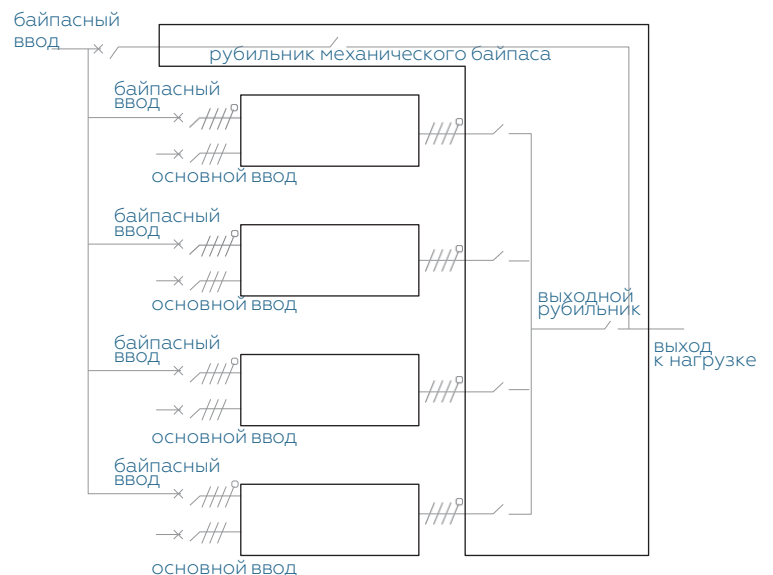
байпасный ввод

рубильник механического байпаса

байпасный ввод

основной ввод

байпасный ввод

основной ввод

выходной рубильник

выход к нагрузке

байпасный ввод

основной ввод

байпасный ввод

основной ввод